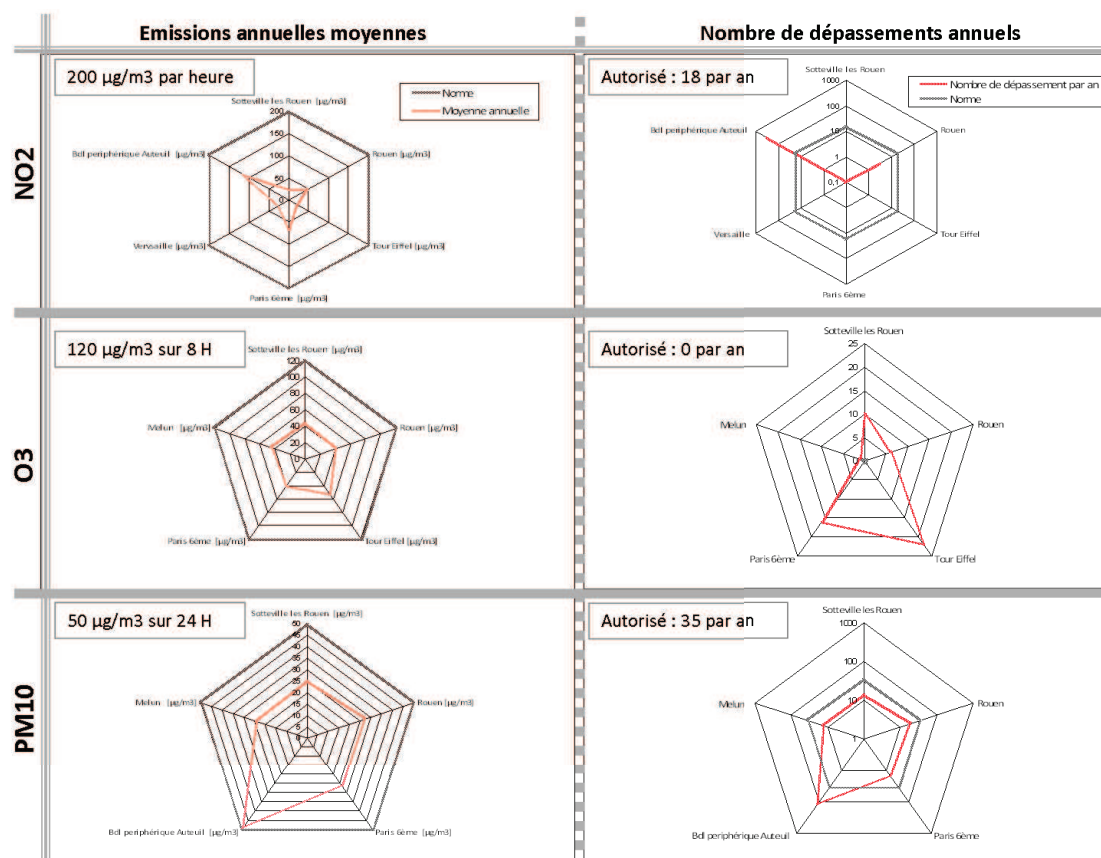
| | Emissions annuelles moyennes | Nombre de dépassements annuels |
|---|---|---|
| NO2 | 200 µg/m3 par heure | Autorisé : 18 par an |
| O3 | 120 µg/m3 sur 8 H | Autorisé : 0 par an |
| PM10 | 50 µg/m3 sur 24 H | Autorisé : 35 par an |

Norme
Moyenne annuelle
Sotteville les Rouen [µg/m3]
Rouen [µg/m3]
Tour Eiffel [µg/m3]
Paris 6ème [µg/m3]
Versaille [µg/m3]
Bd periphérique Auteuil [µg/m3]
200
150
100
50
0

Nombre de dépassement par an
Norme
Sotteville les Rouen
Rouen
Tour Eiffel
Paris 6ème
Versaille
Bd periphérique Auteuil
1000
100
10
1
0,1

Sotteville les Rouen [µg/m3]
Rouen [µg/m3]
Tour Eiffel [µg/m3]
Paris 6ème [µg/m3]
Melun [µg/m3]
120
100
80
60
40
20
0

Sotteville les Rouen
Rouen
Tour Eiffel
Paris 6ème
Melun
25
20
15
10
5
0

Sotteville les Rouen [µg/m3]
Rouen [µg/m3]
Paris 6ème [µg/m3]
Bd periphérique Auteuil [µg/m3]
Melun [µg/m3]
50
45
40
35
30
25
20
15
10
5
0

Sotteville les Rouen
Rouen
Paris 6ème
Bd periphérique Auteuil
Melun
1000
100
10
1